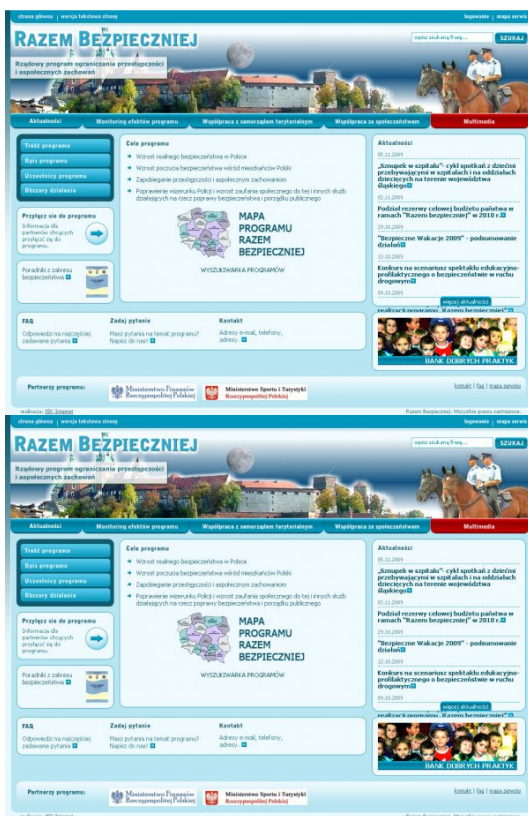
strona główna | wersja tekstowa strony

logowanie | mapa serwisu

RAZEM BEZPIECZNIEJ

Rządowy program ograniczania przestępczości i aspołecznych zachowań

wpisz szukaną frazę... SZUKAJ

Aktualności | Monitoring efektów programu | Współpraca z samorządem terytorialnym | Współpraca ze społeczeństwem | Multimedia

Treść programu
Opis programu
Uczestnicy programu
Obszary działania

Przyłącz się do programu
Informacja dla partnerów chcących przyłączyć się do programu.

Poradniki z zakresu bezpieczeństwa

Cele programu
Wzrost realnego bezpieczeństwa w Polsce
Wzrost poczucia bezpieczeństwa wśród mieszkańców Polski
Zapobieganie przestępczości i aspołecznym zachowaniom
Poprawienie wizerunku Policji i wzrost zaufania społecznego do niej i innych służb działających na rzecz poprawy bezpieczeństwa i porządku publicznego

MAPA PROGRAMU RAZEM BEZPIECZNIEJ

WYSZUKIWARKA PROGRAMÓW

Aktualności
05.11.2009
„Szpupek w szpitalu"- cykl spotkań z dziećmi przebywającymi w szpitalach i na oddziałach dziecięcych na terenie województwa śląskiego
02.11.2009
Podział rezerwy celowej budżetu państwa w ramach "Razem bezpieczniej" w 2010 r.
29.10.2009
"Bezpieczne Wakacje 2009" - podsumowanie działań
13.10.2009
Konkurs na scenariusz spektaklu edukacyjno-profilaktycznego o bezpieczeństwie w ruchu drogowym
05.10.2009
więcej aktualności
realizacji programu „Razem bezpieczniej"

BANK DOBRYCH PRAKTYK

FAQ
Odpowiedzi na najczęściej zadawane pytania

Zadaj pytanie
Masz pytania na temat programu? Napisz do nas!

Kontakt
Adresy e-mail, telefony, adresy.

Partnerzy programu:
Ministerstwo Finansów Rzeczpospolitej Polskiej
Ministerstwo Sportu i Turystyki Rzeczpospolitej Polskiej

kontakt | faq | mapa serwisu

realizacja: IDK Internet

Razem Bezpieczniej. Wszystkie prawa zastrzeżone.